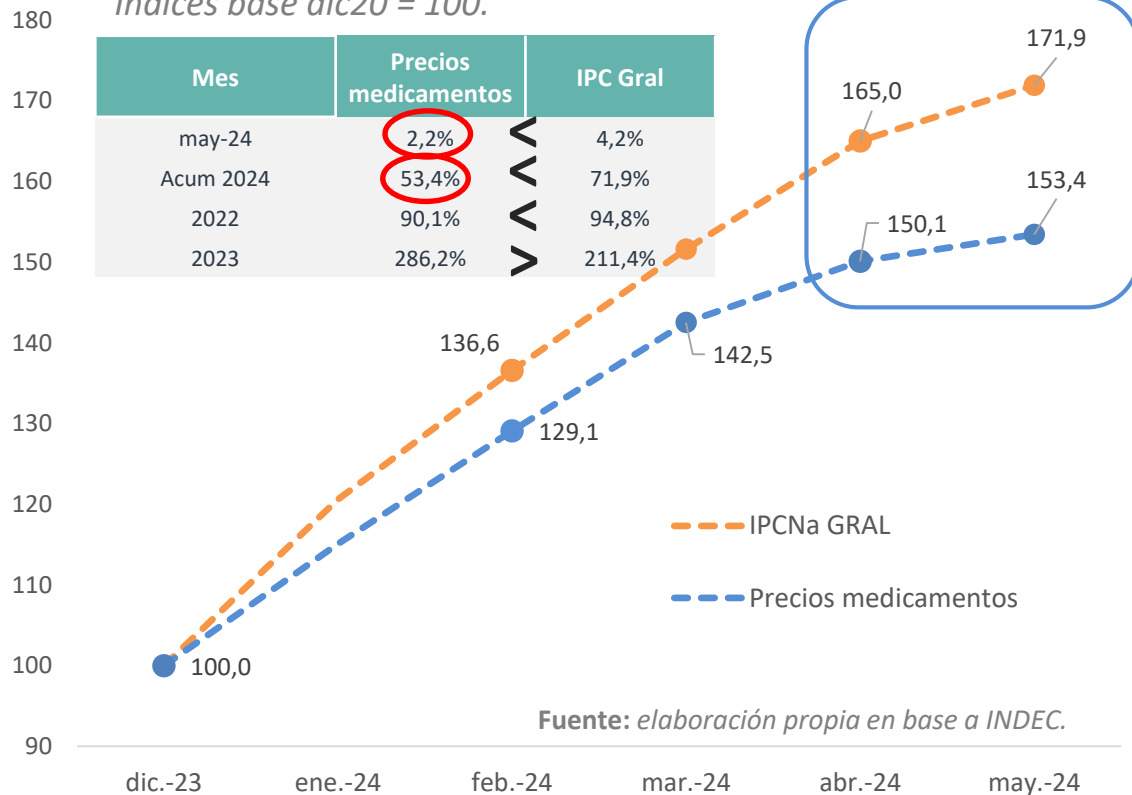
Índices base dic20 = 100.

| Mes | Precios medicamentos | | IPC Gral |
|---|---|---|---|
| may-24 | 2,2% | < | 4,2% |
| Acum 2024 | 53,4% | < | 71,9% |
| 2022 | 90,1% | < | 94,8% |
| 2023 | 286,2% | > | 211,4% |

180
170
160
150
140
130
120
110
100
90

171,9
165,0
153,4
150,1
136,6
142,5
129,1
100,0

IPCNa GRAL
Precios medicamentos

Fuente: elaboración propia en base a INDEC.

dic.-23 ene.-24 feb.-24 mar.-24 abr.-24 may.-24